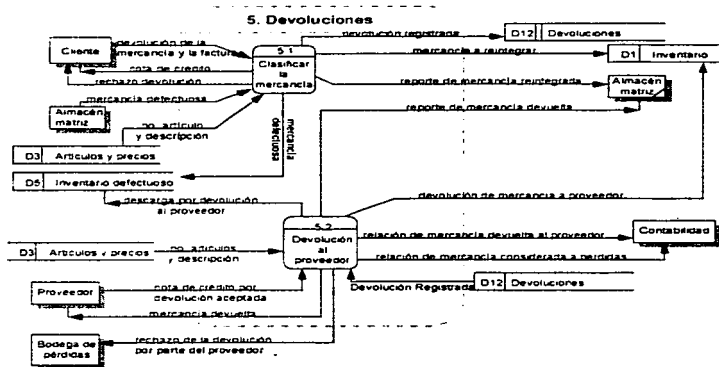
5. Devoluciones

Cliente

devolución de la mercancía y la factura

nota de crédito

rechazo devolución

5.1
Clasificar la mercancía

devolución registrada

D12 Devoluciones

mercancía a reintegrar

D1 Inventario

reporte de mercancía reintegrada

Almacén matriz

reporte de mercancía devuelta

Almacén matriz

mercancía defectuosa

no. artículo y descripción

mercancía defectuosa

D3 Artículos y precios

D5 Inventario defectuoso

descarga por devolución al proveedor

devolución de mercancía a proveedor

D3 Artículos y precios

no. artículos y descripción

5.2
Devolución al proveedor

relación de mercancía devuelta al proveedor

Contabilidad

relación de mercancía considerada a pérdidas

Proveedor

nota de crédito por devolución aceptada

mercancía devuelta

Devolución Registrada

D12 Devoluciones

Bodega de pérdidas

rechazo de la devolución por parte del proveedor